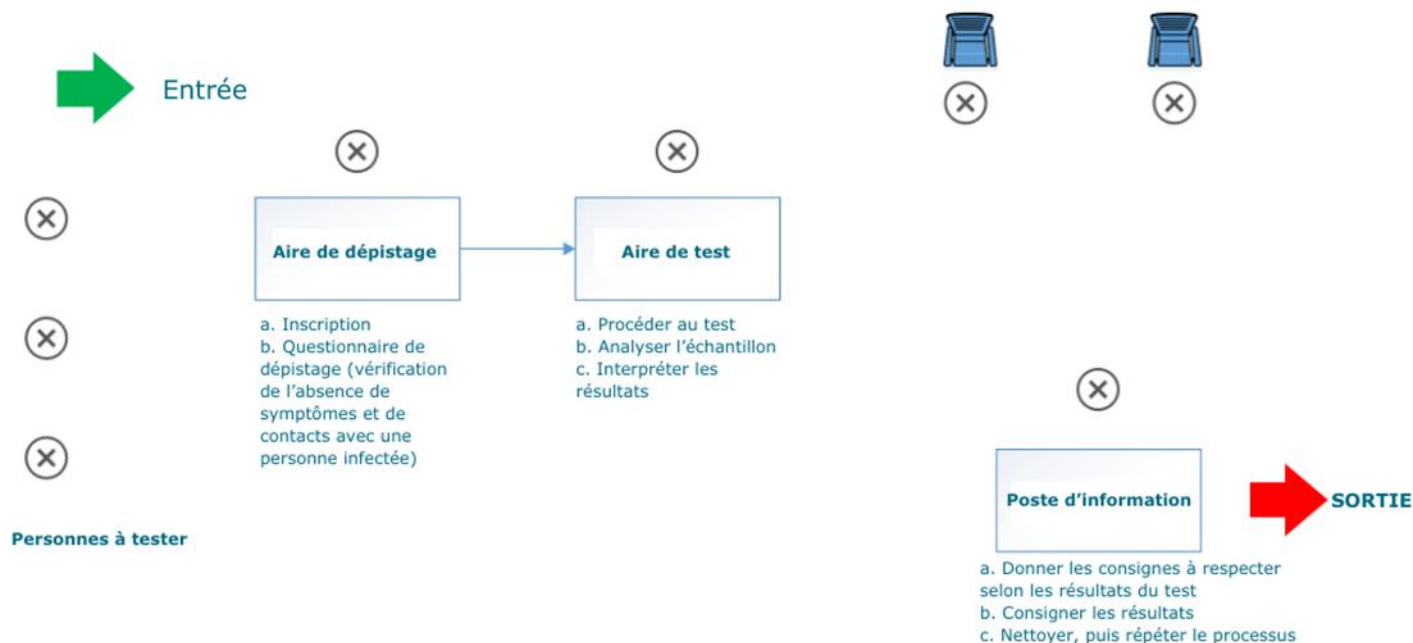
Entrée

Aire de dépistage

a. Inscription
b. Questionnaire de dépistage (vérification de l'absence de symptômes et de contacts avec une personne infectée)

Aire de test

a. Procéder au test
b. Analyser l'échantillon
c. Interpréter les résultats

Personnes à tester

Poste d'information

SORTIE

a. Donner les consignes à respecter selon les résultats du test
b. Consigner les résultats
c. Nettoyer, puis répéter le processus